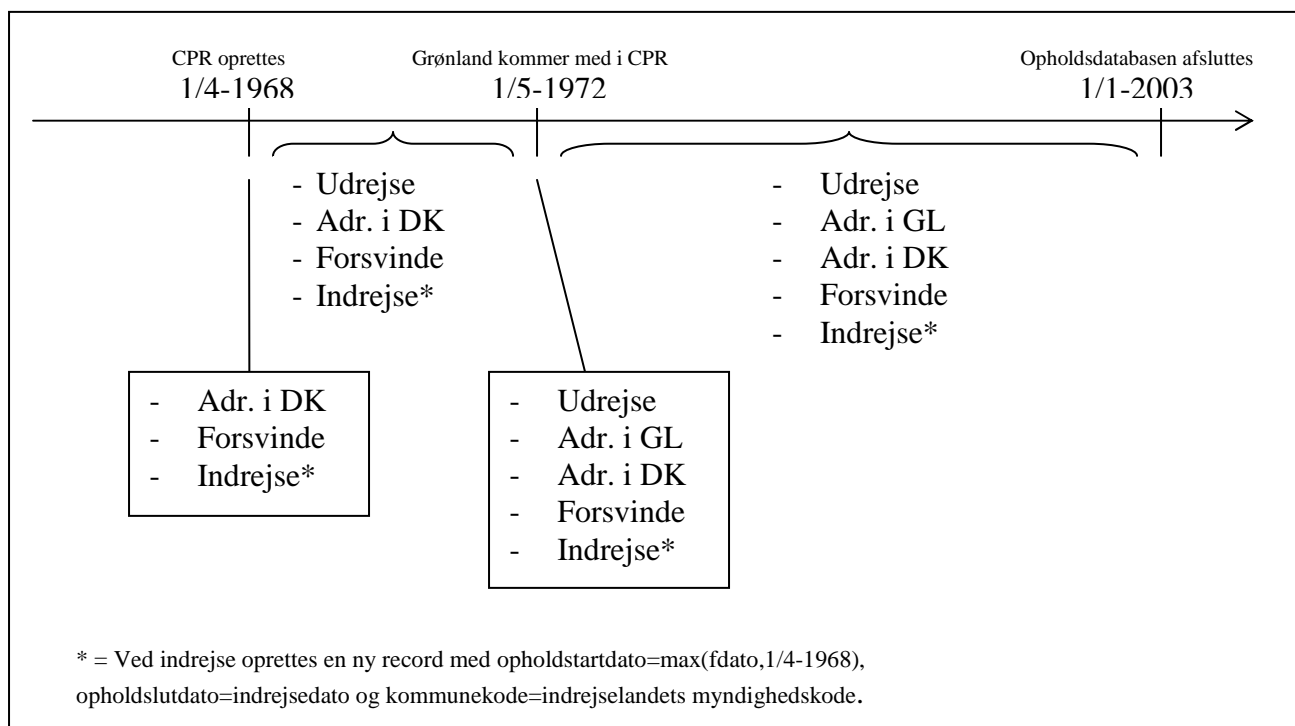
CPR oprettes
1/4-1968

Grønland kommer med i CPR
1/5-1972

Opholdsdatabasen afsluttes
1/1-2003

- Udrejse
- Adr. i DK
- Forsvinde
- Indrejse*

- Udrejse
- Adr. i GL
- Adr. i DK
- Forsvinde
- Indrejse*

- Adr. i DK
- Forsvinde
- Indrejse*

- Udrejse
- Adr. i GL
- Adr. i DK
- Forsvinde
- Indrejse*

* = Ved indrejse oprettes en ny record med opholdstartdato=max(fdato,1/4-1968), opholdslutdato=indrejsedato og kommunekode=indrejselandets myndighedskode.